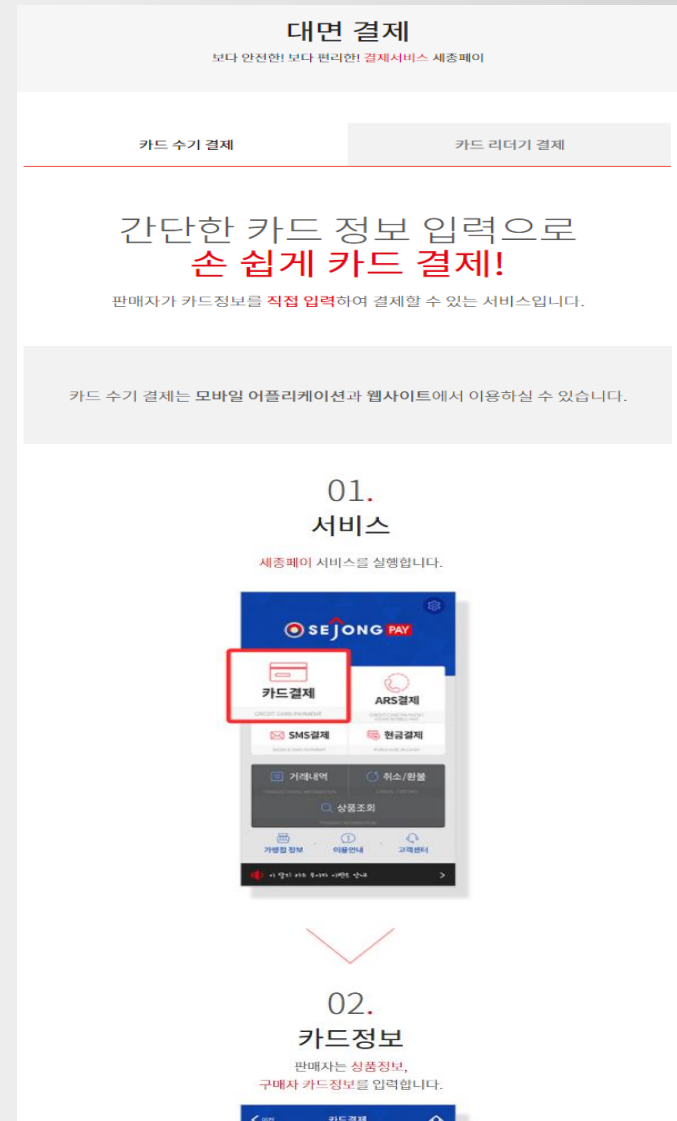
대면 결제

보다 안전한! 보다 편리한! 결제서비스 세종페이

카드 수기 결제

카드 리더기 결제

간단한 카드 정보 입력으로
손 쉽게 카드 결제!

판매자가 카드정보를 직접 입력하여 결제할 수 있는 서비스입니다.

카드 수기 결제는 모바일 어플리케이션과 웹사이트에서 이용하실 수 있습니다.

01.
서비스

세종페이 서비스를 실행합니다.

SEJONG PAY

카드결제
CREDIT CARD PAYMENT

ARS결제

SMS결제

현금결제

거래내역

취소/환불

상품조회

가맹점 정보

이용안내

고객센터

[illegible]

02.
카드정보

판매자는 상품정보,
구매자 카드정보를 입력합니다.

카드결제